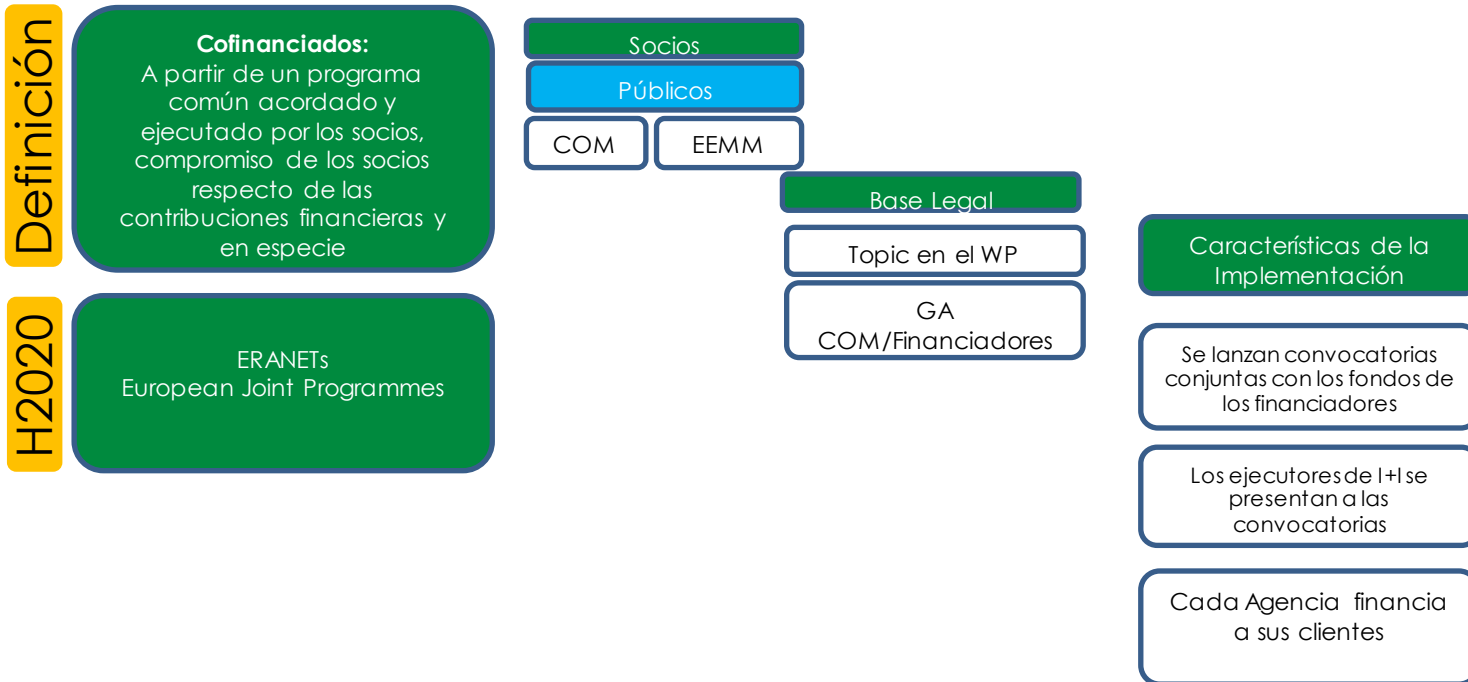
Definición

Cofinanciados:
A partir de un programa común acordado y ejecutado por los socios, compromiso de los socios respecto de las contribuciones financieras y en especie

H2020

ERANETs
European Joint Programmes

Socios

Públicos

COM

EEMM

Base Legal

Topic en el WP

GA
COM/Financiadores

Características de la Implementación

Se lanzan convocatorias conjuntas con los fondos de los financiadores

Los ejecutores de I+I se presentan a las convocatorias

Cada Agencia financia a sus clientes